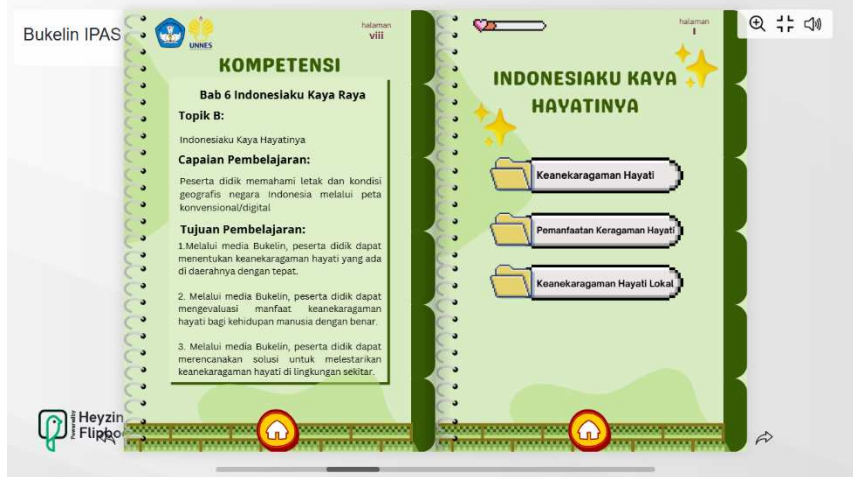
Bukelin IPAS

UNNES

halaman
viii

KOMPETENSI

Bab 6 Indonesiaku Kaya Raya

Topik B:

Indonesiaku Kaya Hayatinya

Capaian Pembelajaran:

Peserta didik memahami letak dan kondisi geografis negara Indonesia melalui peta konvensional/digital

Tujuan Pembelajaran:

1.Melalui media Bukelin, peserta didik dapat menentukan keanekaragaman hayati yang ada di daerahnya dengan tepat.

2. Melalui media Bukelin, peserta didik dapat mengevaluasi manfaat keanekaragaman hayati bagi kehidupan manusia dengan benar.

3. Melalui media Bukelin, peserta didik dapat merencanakan solusi untuk melestarikan keanekaragaman hayati di lingkungan sekitar.

halaman
I

INDONESIAKU KAYA HAYATINYA

Keanekaragaman Hayati

Pemanfaatan Keragaman Hayati

Keanekaragaman Hayati Lokal

Powered by
Heyzin
Flipbo